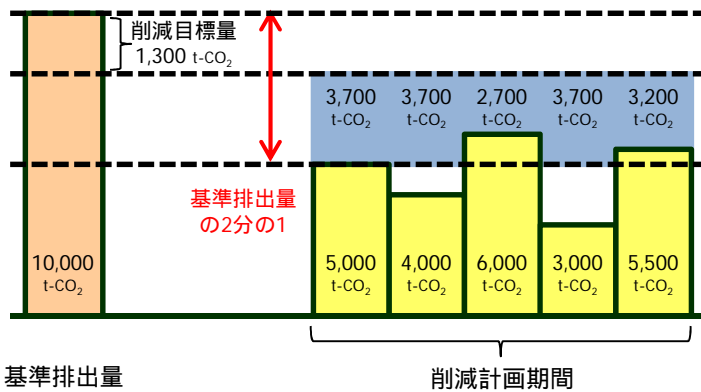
削減目標量
1,300 t-$CO_2$

3,700 t-$CO_2$
3,700 t-$CO_2$
2,700 t-$CO_2$
3,700 t-$CO_2$
3,200 t-$CO_2$

基準排出量
の2分の1

10,000 t-$CO_2$

5,000 t-$CO_2$
4,000 t-$CO_2$
6,000 t-$CO_2$
3,000 t-$CO_2$
5,500 t-$CO_2$

基準排出量

削減計画期間